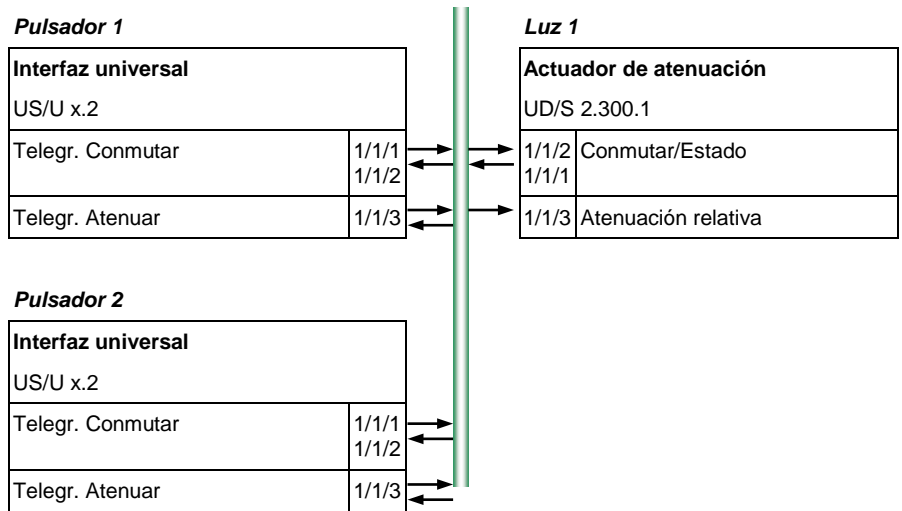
Pulsador 1

| Interfaz universal | |
|---|---|
| US/U x.2 | |
| Telegr. Conmutar | 1/1/1 1/1/2 |
| Telegr. Atenuar | 1/1/3 |

Luz 1

| Actuador de atenuación | |
|---|---|
| UD/S 2.300.1 | |
| 1/1/2 1/1/1 | Conmutar/Estado |
| 1/1/3 | Atenuación relativa |

Pulsador 2

| Interfaz universal | |
|---|---|
| US/U x.2 | |
| Telegr. Conmutar | 1/1/1 1/1/2 |
| Telegr. Atenuar | 1/1/3 |